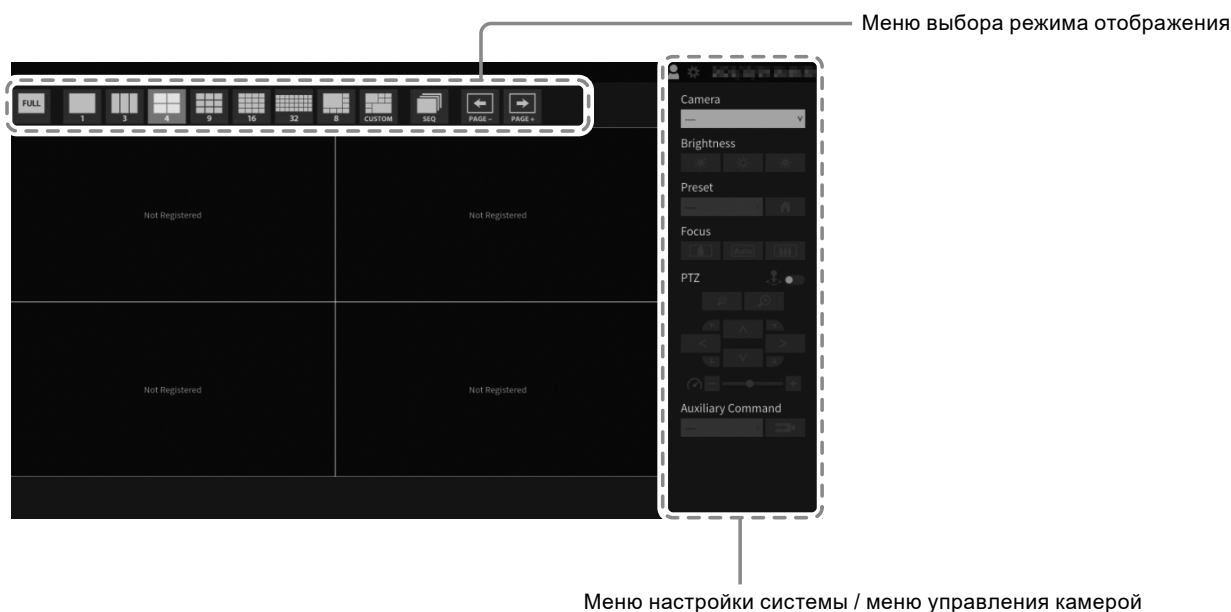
Меню выбора режима отображения

FULL 1 3 4 9 16 32 8 CUSTOM SEQ PAGE – PAGE +

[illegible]

Camera
----

Brightness

Preset
----

Focus

PTZ

Auxiliary Command
----

Not Registered

Not Registered

Not Registered

Not Registered

Меню настройки системы / меню управления камерой